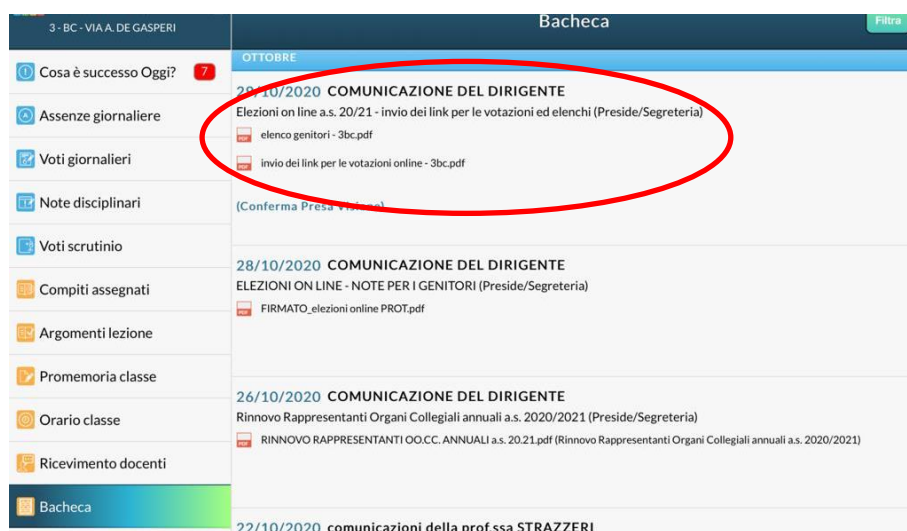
3 - BC - VIA A. DE GASPERI

Cosa è successo Oggi? 7

Assenze giornaliere

Voti giornalieri

Note disciplinari

Voti scrutinio

Compiti assegnati

Argomenti lezione

Promemoria classe

Orario classe

Ricevimento docenti

Bacheca

Bacheca

Filtra

OTTOBRE

28/10/2020 COMUNICAZIONE DEL DIRIGENTE
Elezioni on line a.s. 20/21 - invio dei link per le votazioni ed elenchi (Preside/Segreteria)

elenco genitori - 3bc.pdf

invio dei link per le votazioni online - 3bc.pdf

(Conferma Presa Visione)

28/10/2020 COMUNICAZIONE DEL DIRIGENTE
ELEZIONI ON LINE - NOTE PER I GENITORI (Preside/Segreteria)

FIRMATO_elezioni online PROT.pdf

26/10/2020 COMUNICAZIONE DEL DIRIGENTE
Rinnovo Rappresentanti Organi Collegiali annuali a.s. 2020/2021 (Preside/Segreteria)

RINNOVO RAPPRESENTANTI OO.CC. ANNUALI a.s. 20.21.pdf (Rinnovo Rappresentanti Organi Collegiali annuali a.s. 2020/2021)

22/10/2020 comunicazioni della prof.ssa STRAZZERI